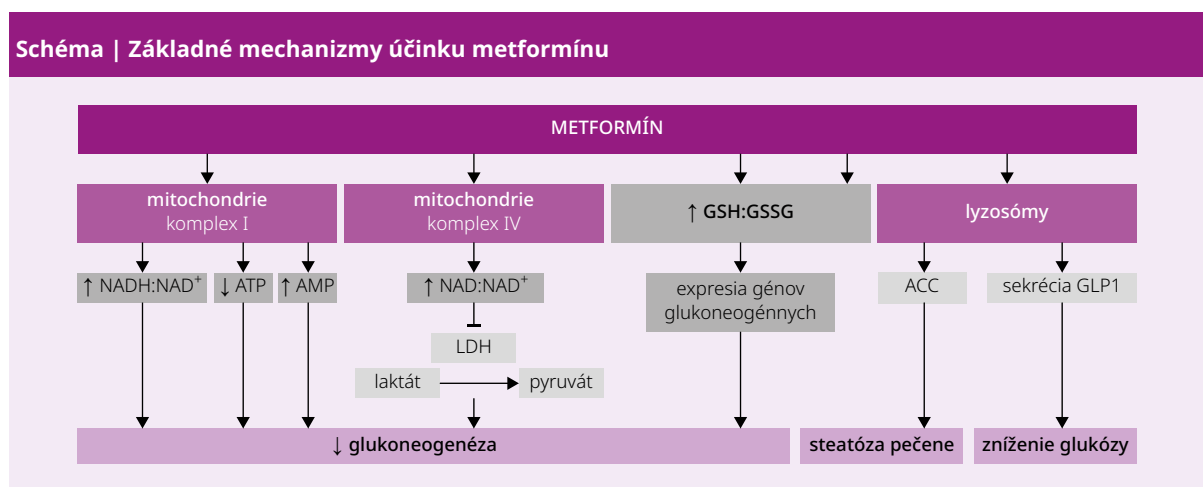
Schéma | Základné mechanizmy účinku metformínu

METFORMÍN

mitochondrie
komplex I

mitochondrie
komplex IV

↑ GSH:GSSG

lyzosómy

↑ NADH:NAD$^+$

↓ ATP

↑ AMP

↑ NAD:NAD$^+$

LDH

laktát

pyruvát

expresia génov glukoneogénnych

ACC

sekrécia GLP1

↓ glukoneogenéza

steatóza pečene

zníženie glukózy